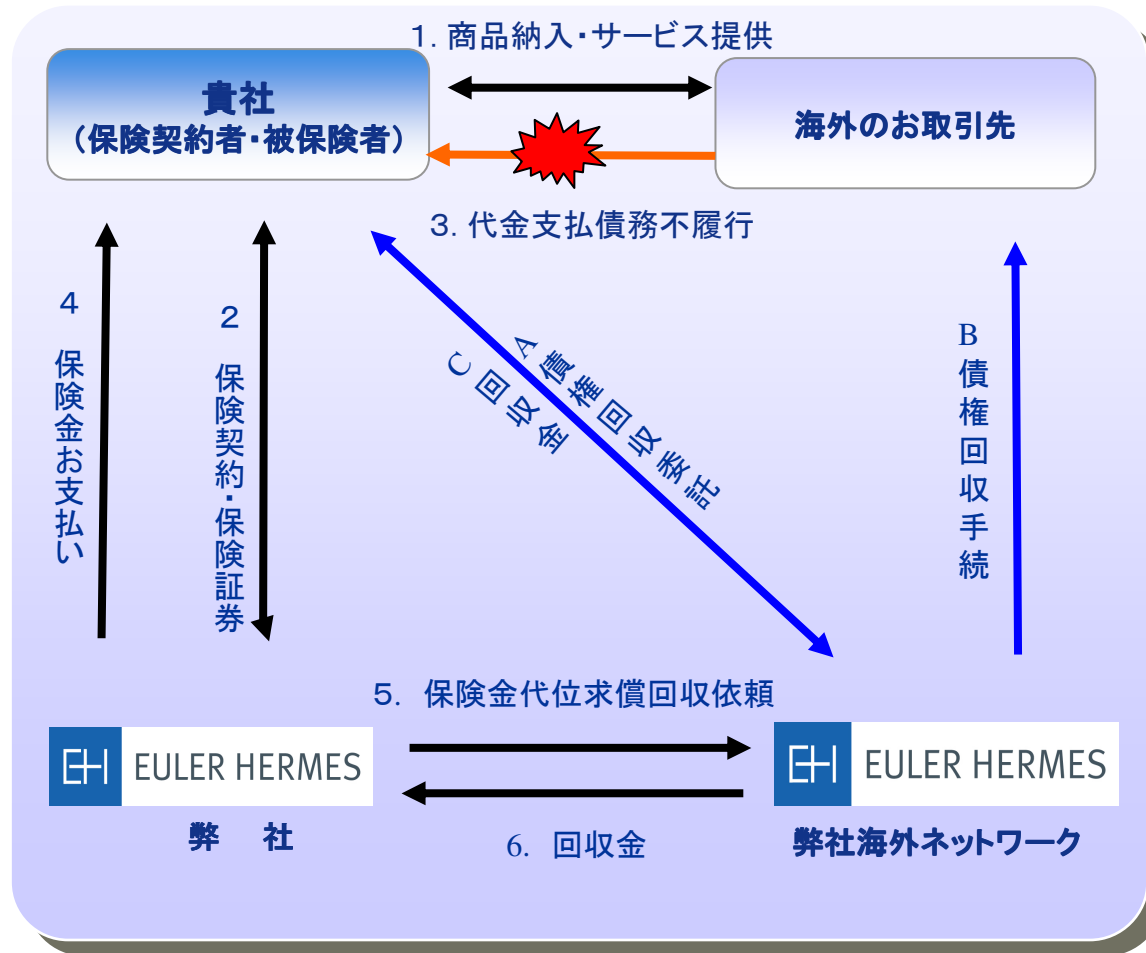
1. 商品納入・サービス提供

貴社
（保険契約者・被保険者）

海外のお取引先

3. 代金支払債務不履行

4
保険金お支払い

2
保険契約・保険証券

A 債権回収委託

C 回収金

B
債権回収手続

5. 保険金代位求償回収依頼

EH EULER HERMES

弊　社

6. 回収金

EH EULER HERMES

弊社海外ネットワーク